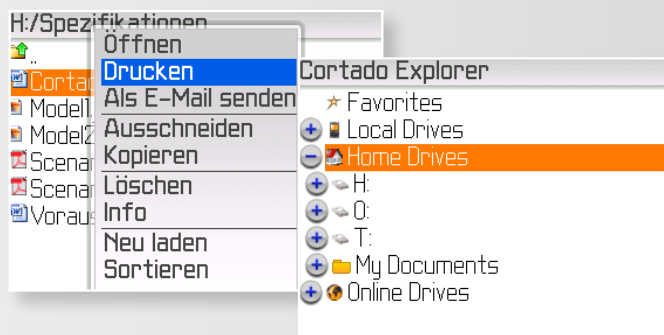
H:/Spezifikationen
..
Cortado
Model1
Model2
Scenar
Scenar
Voraus

Öffnen
Drucken
Als E-Mail senden
Ausschneiden
Kopieren
Löschen
Info
Neu laden
Sortieren

Cortado Explorer
Favorites
Local Drives
Home Drives
H:
O:
T:
My Documents
Online Drives